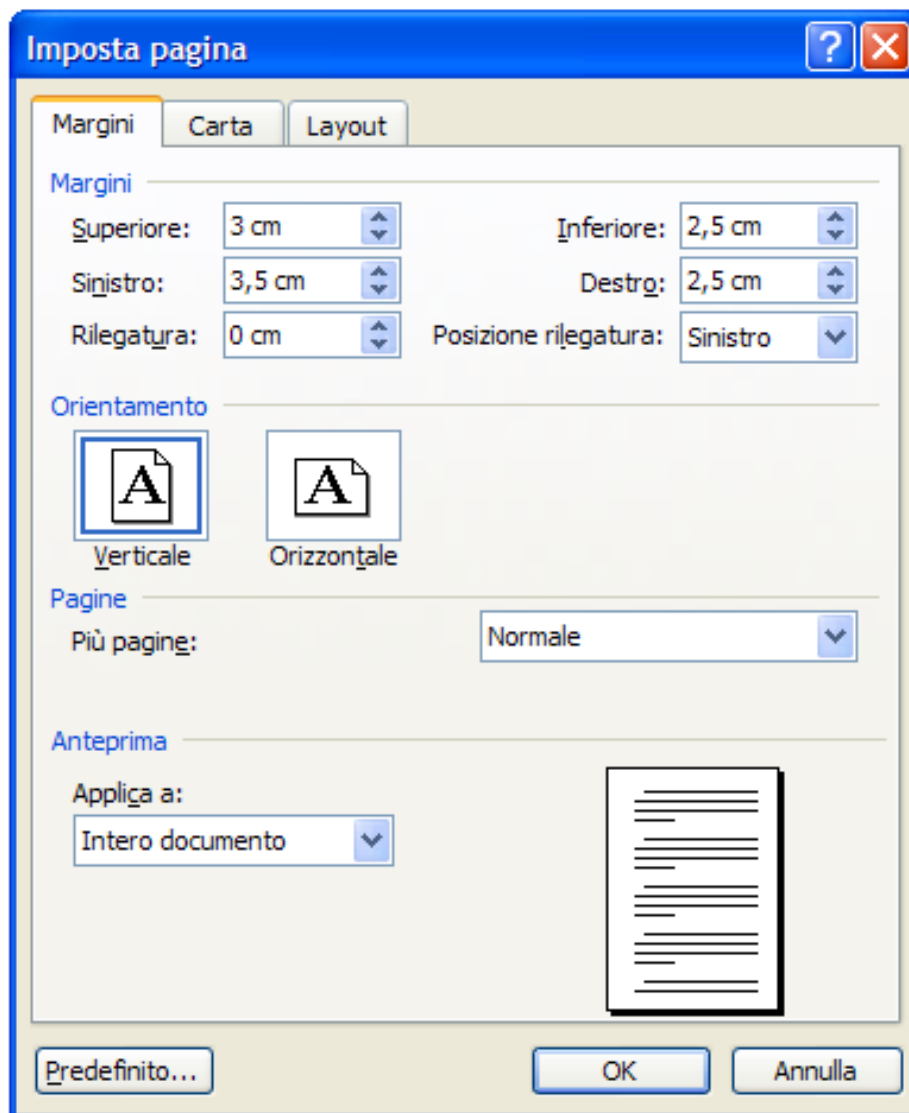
Imposta pagina

Margini | Carta | Layout

Margini

Superiore: 3 cm
Inferiore: 2,5 cm
Sinistro: 3,5 cm
Destro: 2,5 cm
Rilegatura: 0 cm
Posizione rilegatura: Sinistro

Orientamento

A
Verticale

A
Orizzontale

Pagine

Più pagine: Normale

Anteprima

Applica a:
Intero documento

Predefinito... OK Annulla